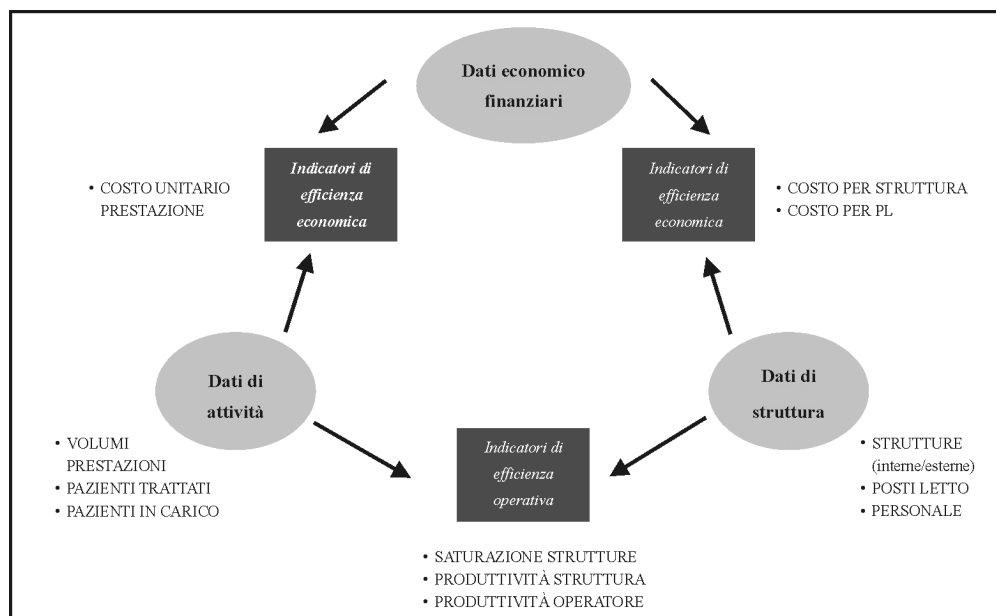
Dati economico finanziari

Indicatori di efficienza economica

• COSTO UNITARIO PRESTAZIONE

Indicatori di efficienza economica

• COSTO PER STRUTTURA
• COSTO PER PL

Dati di attività

• VOLUMI PRESTAZIONI
• PAZIENTI TRATTATI
• PAZIENTI IN CARICO

Indicatori di efficienza operativa

• SATURAZIONE STRUTTURE
• PRODUTTIVITÀ STRUTTURA
• PRODUTTIVITÀ OPERATORE

Dati di struttura

• STRUTTURE (interne/esterne)
• POSTI LETTO
• PERSONALE